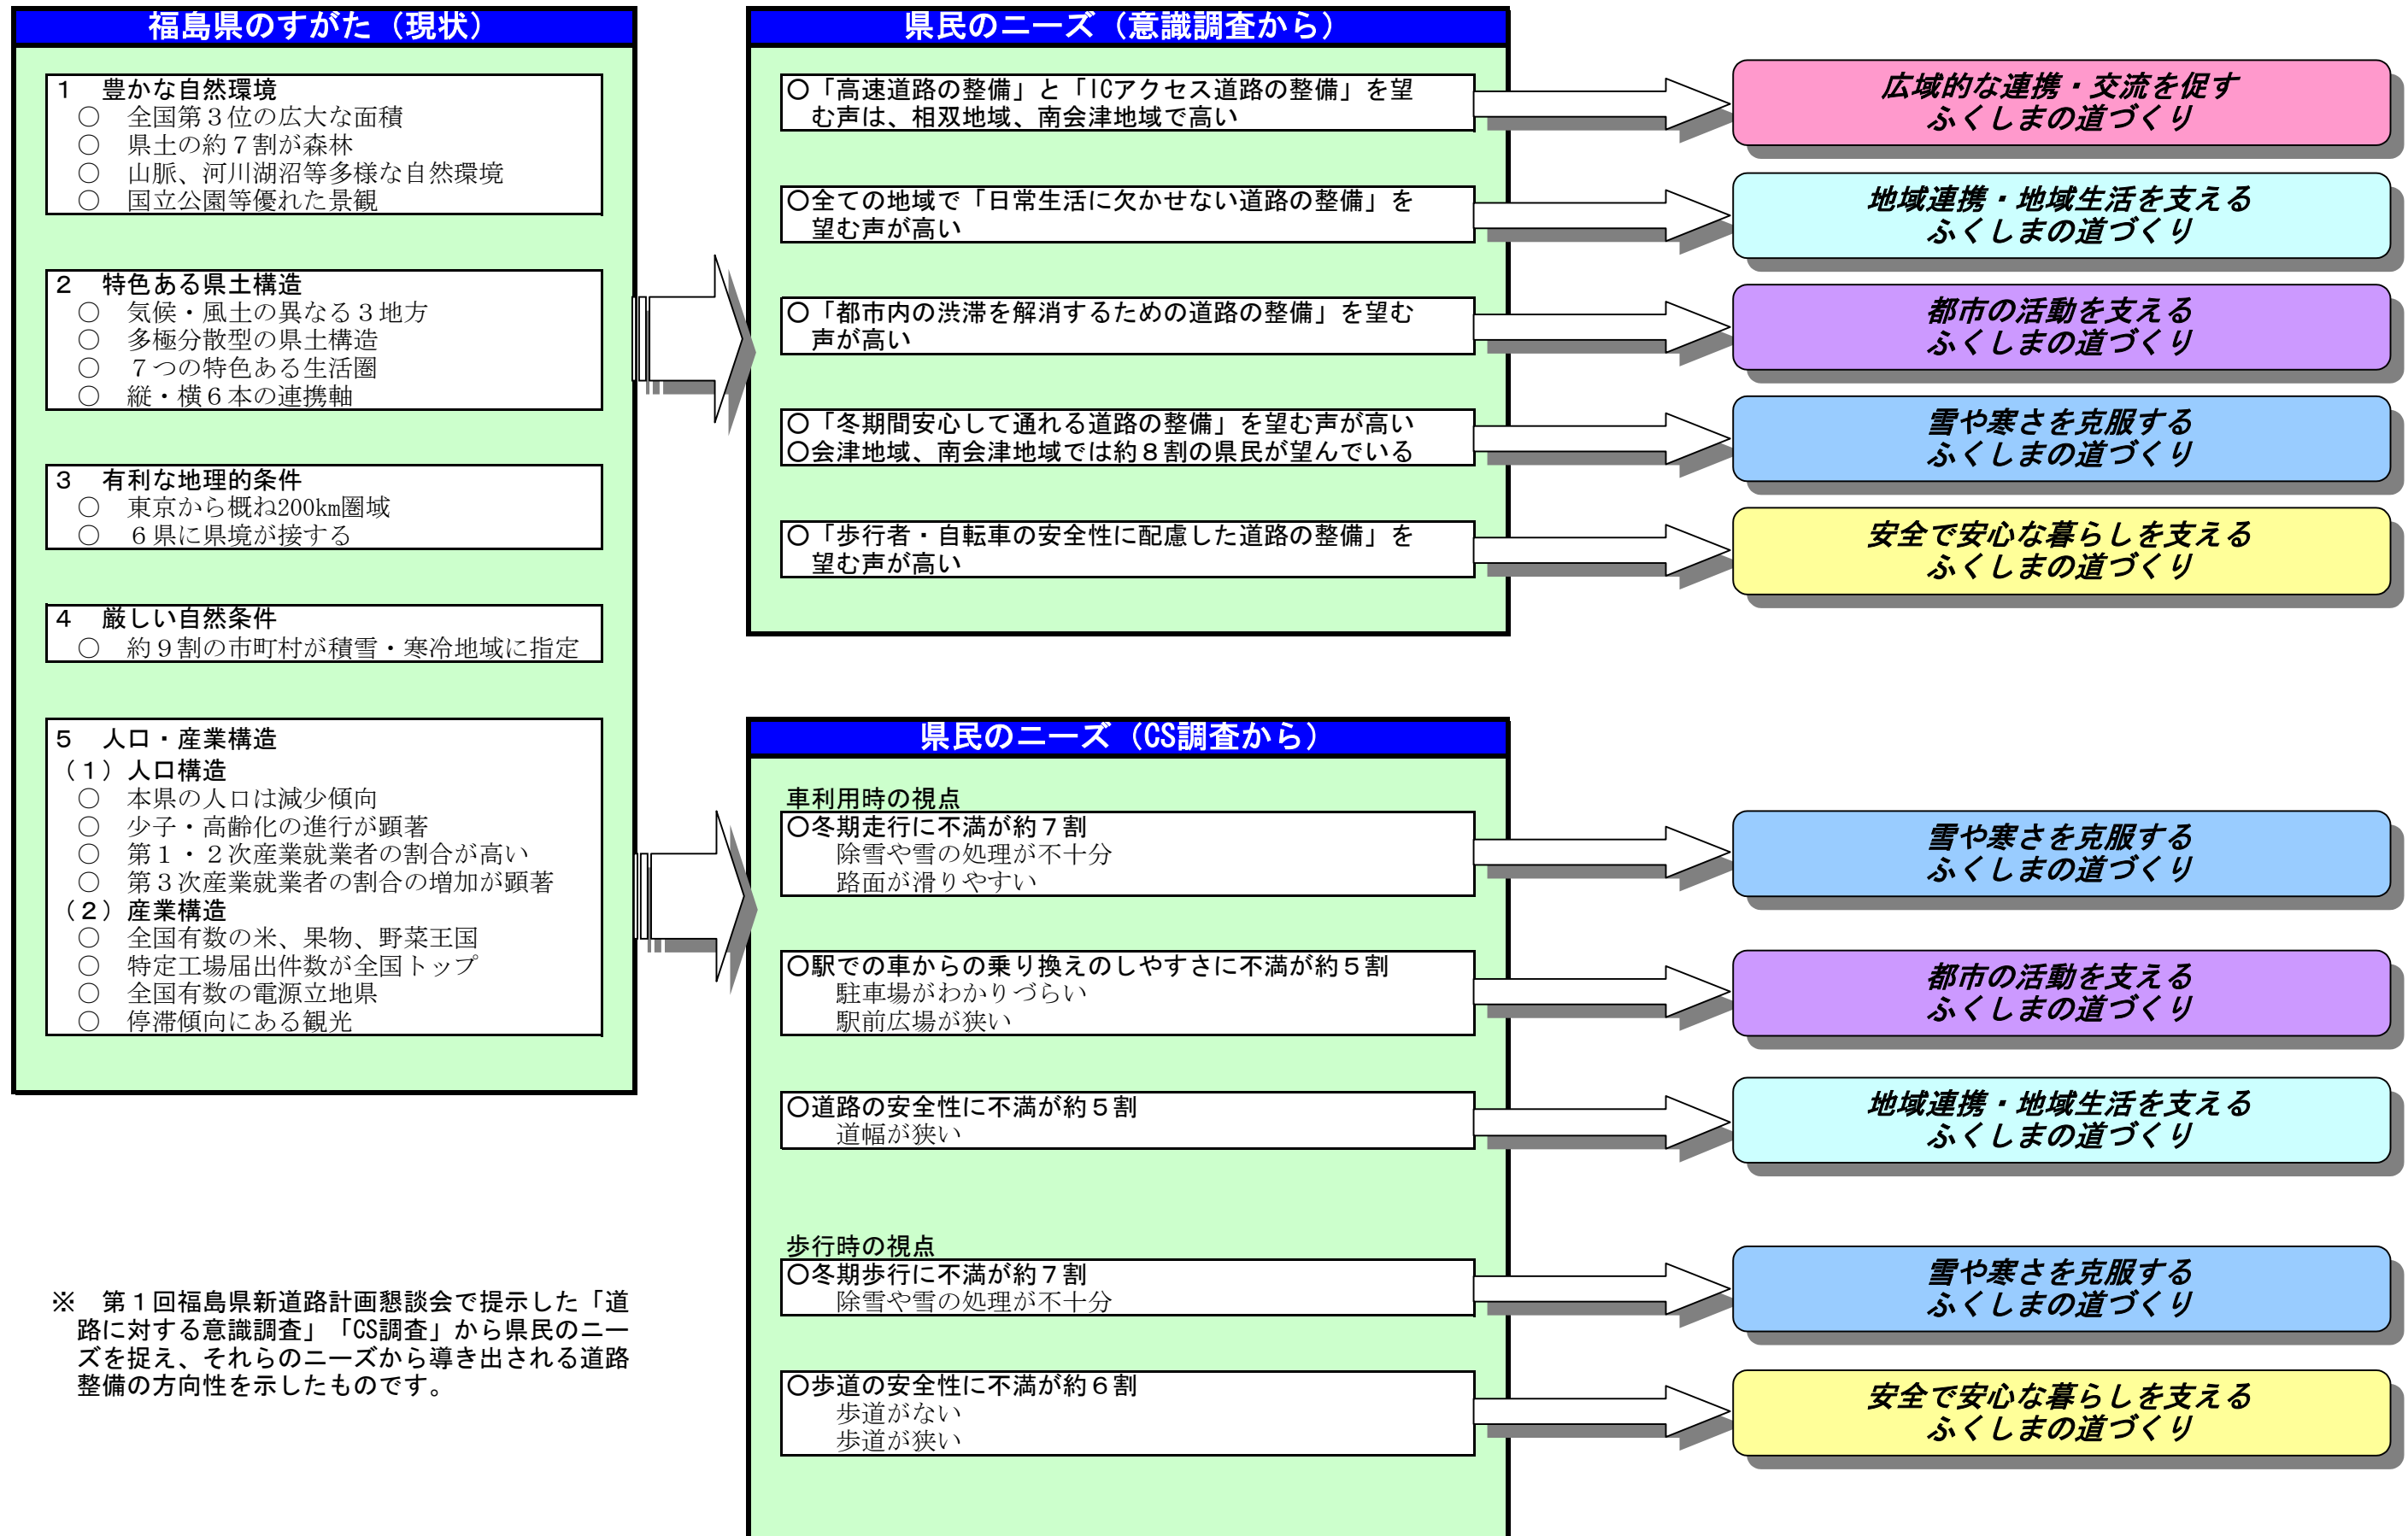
福島県のすがた（現状）

1　豊かな自然環境
○　全国第３位の広大な面積
○　県土の約７割が森林
○　山脈、河川湖沼等多様な自然環境
○　国立公園等優れた景観

2　特色ある県土構造
○　気候・風土の異なる３地方
○　多極分散型の県土構造
○　７つの特色ある生活圏
○　縦・横６本の連携軸

3　有利な地理的条件
○　東京から概ね200km圏域
○　６県に県境が接する

4　厳しい自然条件
○　約９割の市町村が積雪・寒冷地域に指定

5　人口・産業構造
（１）人口構造
○　本県の人口は減少傾向
○　少子・高齢化の進行が顕著
○　第１・２次産業就業者の割合が高い
○　第３次産業就業者の割合の増加が顕著
（２）産業構造
○　全国有数の米、果物、野菜王国
○　特定工場届出件数が全国トップ
○　全国有数の電源立地県
○　停滞傾向にある観光

※　第１回福島県新道路計画懇談会で提示した「道路に対する意識調査」「CS調査」から県民のニーズを捉え、それらのニーズから導き出される道路整備の方向性を示したものです。

県民のニーズ（意識調査から）

○「高速道路の整備」と「ICアクセス道路の整備」を望む声は、相双地域、南会津地域で高い

○全ての地域で「日常生活に欠かせない道路の整備」を望む声が高い

○「都市内の渋滞を解消するための道路の整備」を望む声が高い

○「冬期間安心して通れる道路の整備」を望む声が高い
○会津地域、南会津地域では約８割の県民が望んでいる

○「歩行者・自転車の安全性に配慮した道路の整備」を望む声が高い

広域的な連携・交流を促す
ふくしまの道づくり

地域連携・地域生活を支える
ふくしまの道づくり

都市の活動を支える
ふくしまの道づくり

雪や寒さを克服する
ふくしまの道づくり

安全で安心な暮らしを支える
ふくしまの道づくり

県民のニーズ（CS調査から）

車利用時の視点
○冬期走行に不満が約７割
除雪や雪の処理が不十分
路面が滑りやすい

○駅での車からの乗り換えのしやすさに不満が約５割
駐車場がわかりづらい
駅前広場が狭い

○道路の安全性に不満が約５割
道幅が狭い

歩行時の視点
○冬期歩行に不満が約７割
除雪や雪の処理が不十分

○歩道の安全性に不満が約６割
歩道がない
歩道が狭い

雪や寒さを克服する
ふくしまの道づくり

都市の活動を支える
ふくしまの道づくり

地域連携・地域生活を支える
ふくしまの道づくり

雪や寒さを克服する
ふくしまの道づくり

安全で安心な暮らしを支える
ふくしまの道づくり